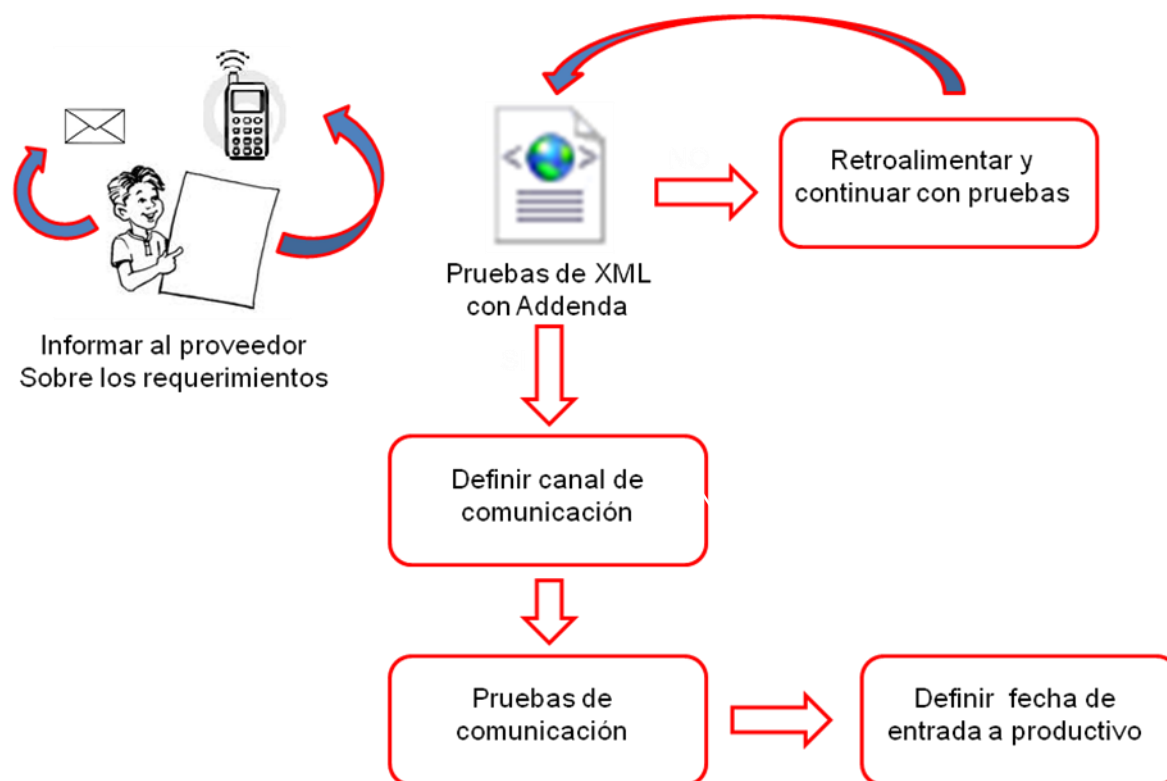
Informar al proveedor
Sobre los requerimientos

Pruebas de XML
con Addenda

Retroalimentar y
continuar con pruebas

Definir canal de
comunicación

Pruebas de
comunicación

Definir fecha de
entrada a productivo